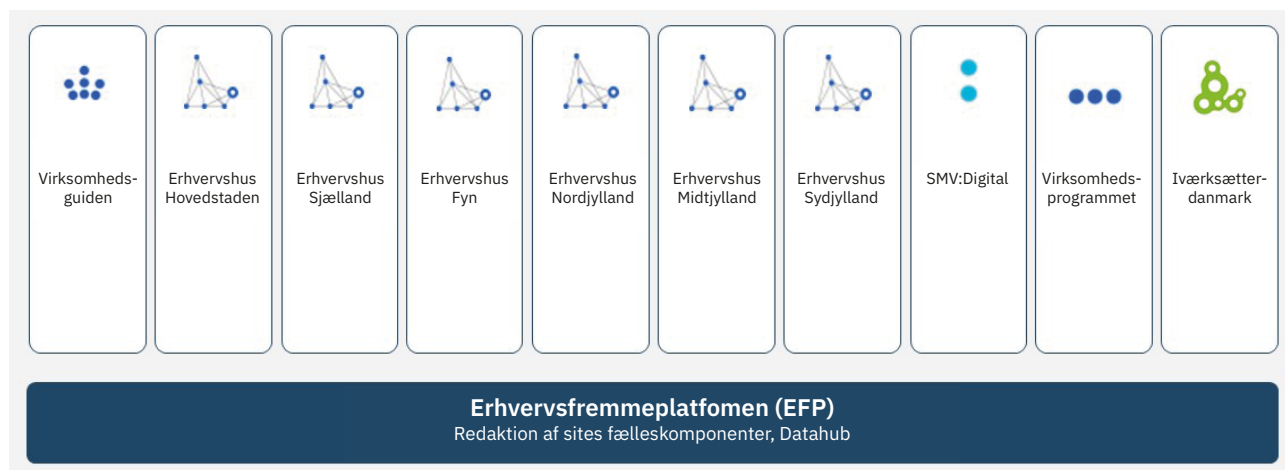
Virksomhedsguiden

Erhvervshus Hovedstaden

Erhvervshus Sjælland

Erhvervshus Fyn

Erhvervshus Nordjylland

Erhvervshus Midtjylland

Erhvervshus Sydjylland

SMV:Digital

Virksomhedsprogrammet

Iværksætterdanmark

Erhvervsfremmeplatfomen (EFP)
Redaktion af sites fælleskomponenter, Datahub